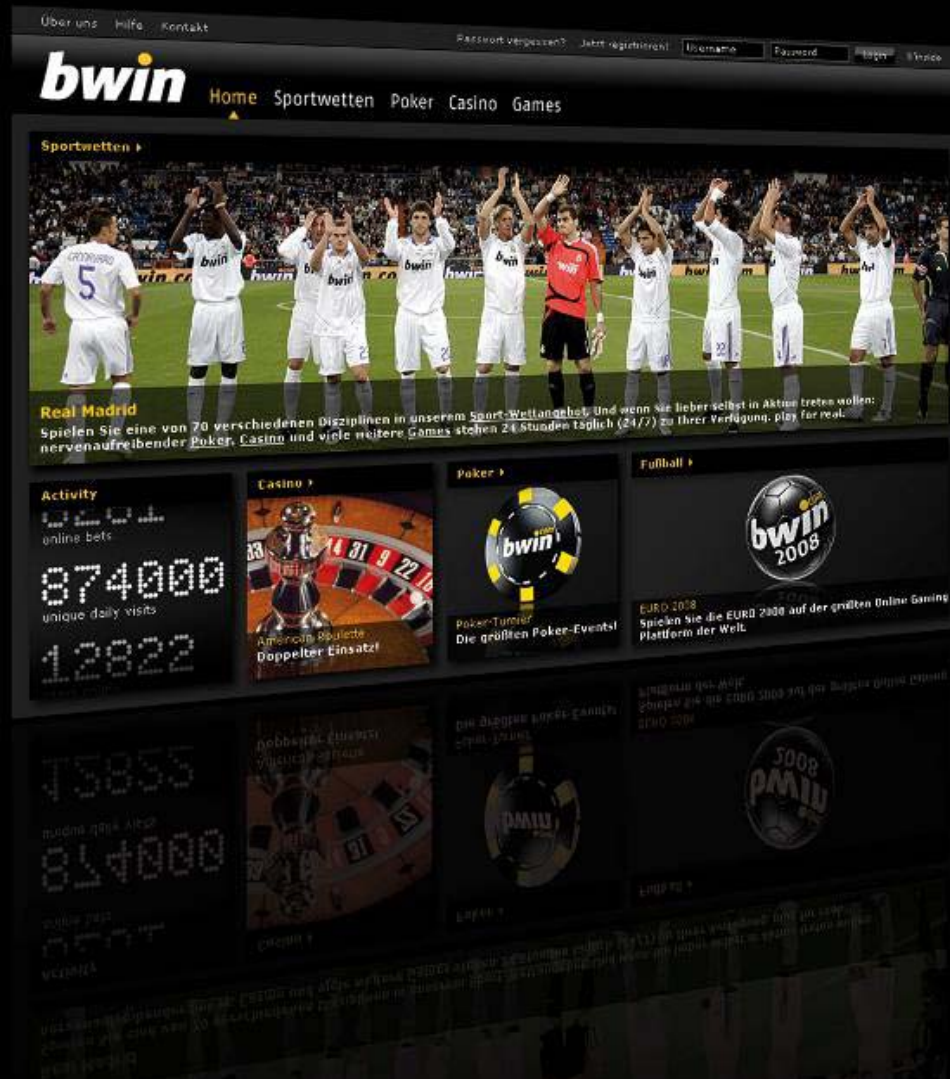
Über uns Hilfe Kontakt

Passwort vergessen? Jetzt registrieren! Username Password Login Hilfe

bwin

Home Sportwetten Poker Casino Games

Sportwetten ▸

Real Madrid

Spielen Sie eine von 70 verschiedenen Disziplinen in unserem Sport-Wettangebot. Und wenn Sie lieber selbst in Aktion treten wollen: nervenaufreibender Poker, Casino und viele weitere Games stehen 24 Stunden täglich (24/7) zu Ihrer Verfügung. play for real.

Activity

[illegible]
online bets

874000
unique daily visits

12822

Casino ▸

American Roulette
Doppelter Einsatz!

Poker ▸

bwin

Poker-Turnier
Die größten Poker-Events!

Fußball ▸

bwin 2008

EURO 2008
Spielen Sie die EURO 2008 auf der größten Online Gaming Plattform der Welt.